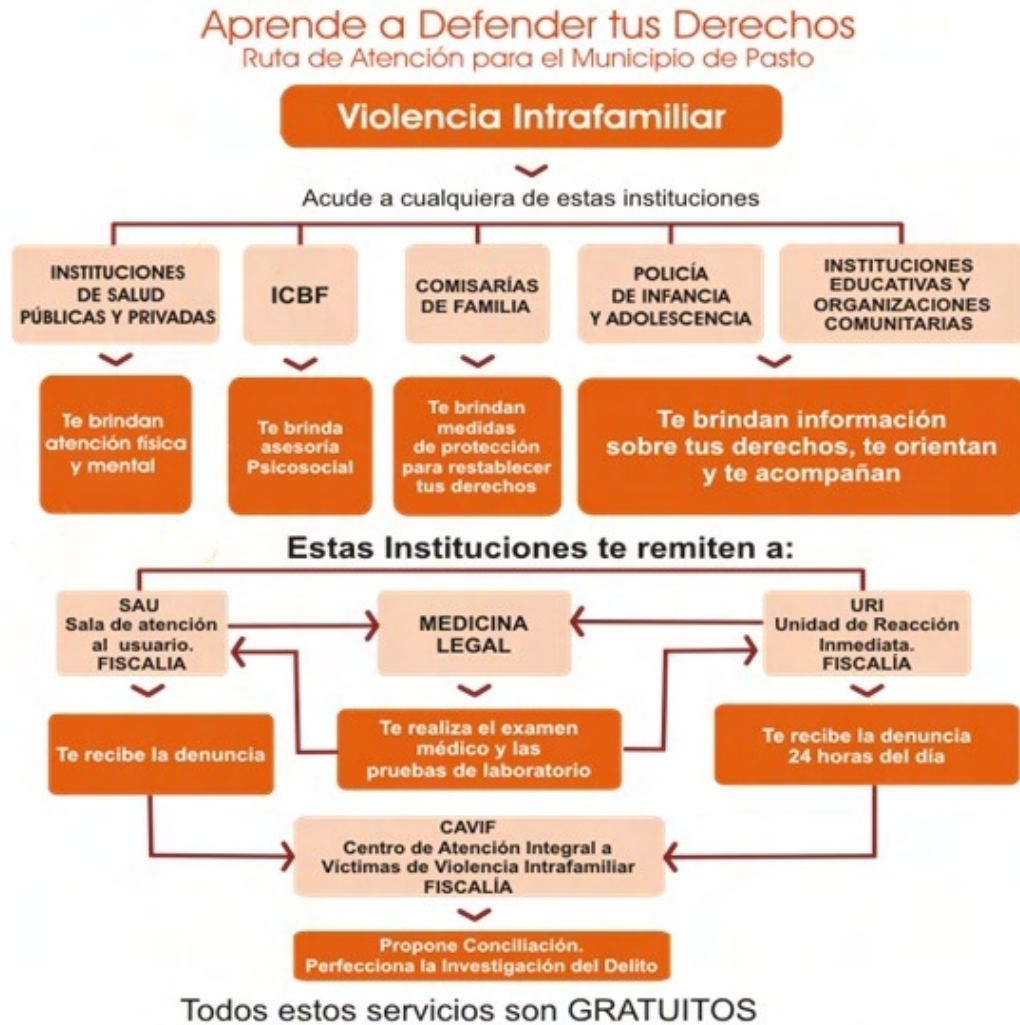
Aprende a Defender tus Derechos
Ruta de Atención para el Municipio de Pasto

Violencia Intrafamiliar

Acude a cualquiera de estas instituciones

INSTITUCIONES DE SALUD PÚBLICAS Y PRIVADAS

ICBF

COMISARÍAS DE FAMILIA

POLICÍA DE INFANCIA Y ADOLESCENCIA

INSTITUCIONES EDUCATIVAS Y ORGANIZACIONES COMUNITARIAS

Te brindan atención física y mental

Te brinda asesoría Psicosocial

Te brindan medidas de protección para restablecer tus derechos

Te brindan información sobre tus derechos, te orientan y te acompañan

Estas Instituciones te remiten a:

SAU
Sala de atención al usuario.
FISCALIA

MEDICINA LEGAL

URI
Unidad de Reacción Inmediata.
FISCALÍA

Te recibe la denuncia

Te realiza el examen médico y las pruebas de laboratorio

Te recibe la denuncia 24 horas del día

CAVIF
Centro de Atención Integral a Víctimas de Violencia Intrafamiliar
FISCALÍA

Propone Conciliación.
Perfecciona la Investigación del Delito

Todos estos servicios son GRATUITOS